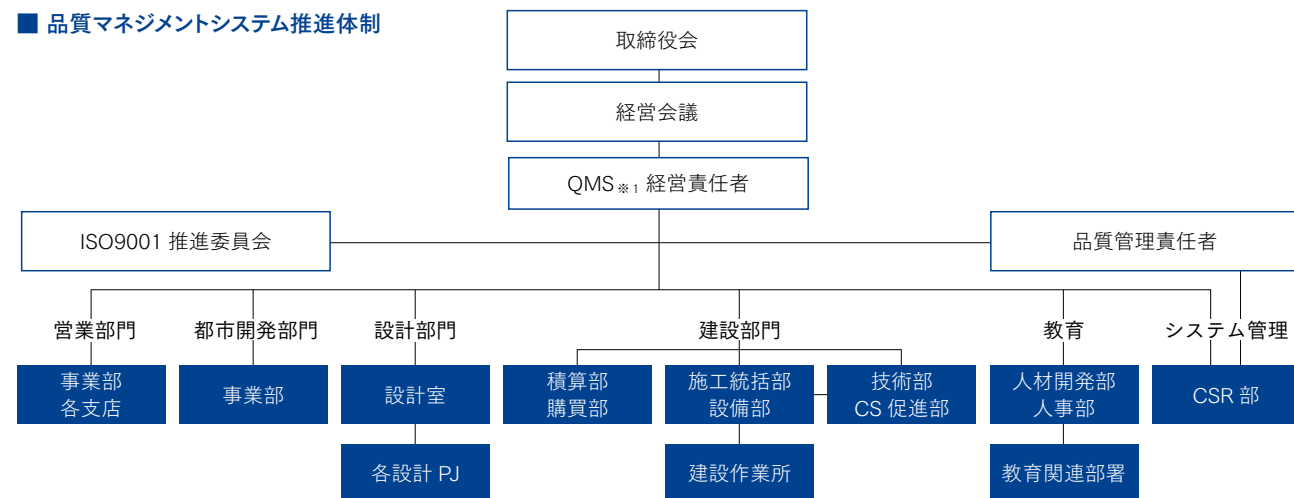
■ 品質マネジメントシステム推進体制

取締役会

経営会議

QMS※1 経営責任者

ISO9001 推進委員会

品質管理責任者

営業部門

事業部
各支店

都市開発部門

事業部

設計部門

設計室

各設計 PJ

建設部門

積算部
購買部

施工統括部
設備部

建設作業所

技術部
CS 促進部

教育

人材開発部
人事部

教育関連部署

システム管理

CSR 部